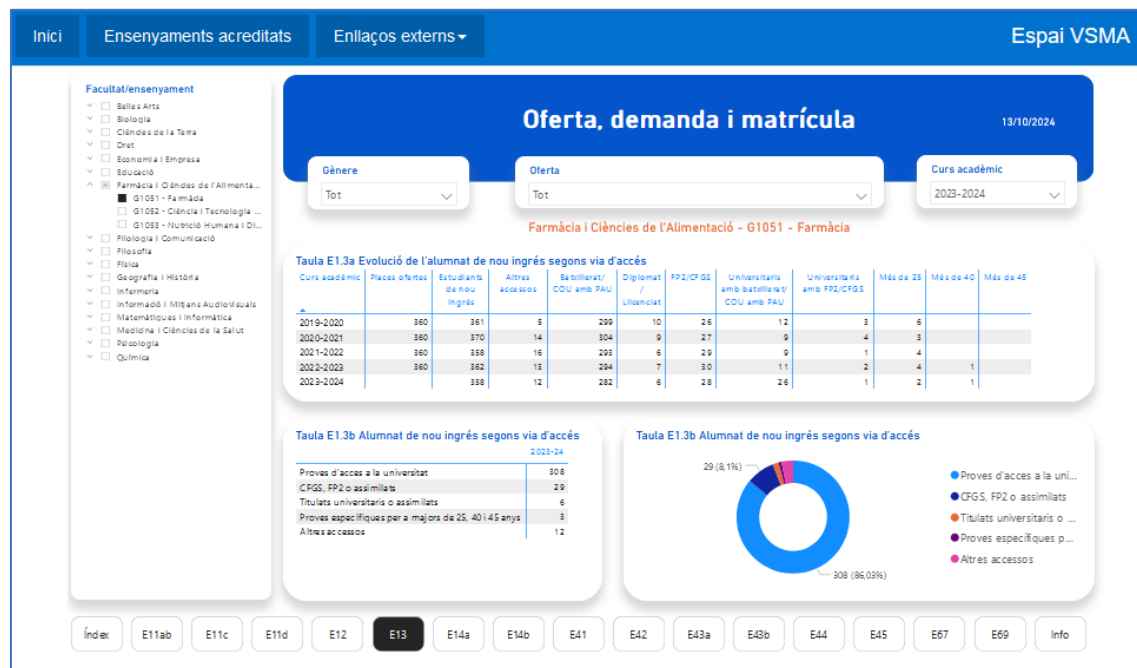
Inici | Ensenyaments acreditats | Enllaços externs | Espai VSMA

Facultat/ensenyament
Belles Arts
Biologia
Ciències de la Terra
Dret
Economia i Empresa
Educació
Farmàcia i Ciències de l'Alimenta...
G1051 - Farmàcia
G1052 - Ciència i Tecnologia ...
G1053 - Nutrició Humana i Di...
Filologia i Comunicació
Filosofia
Física
Geografia i Història
Infermeria
Informació i Mitjans Audiovisuals
Matemàtiques i Informàtica
Medicina i Ciències de la Salut
Psicologia
Química

Oferta, demanda i matrícula
13/10/2024

Gènere
Tot

Oferta
Tot

Curs acadèmic
2023-2024

Farmàcia i Ciències de l'Alimentació - G1051 - Farmàcia

Taula E1.3a Evolució de l'alumnat de nou ingrés segons via d'accés

| Curs acadèmic | Places ofertes | Estudiants de nou ingrés | Altres accessos | Batxillerat/ COU amb PAU | Diplomat / Llicenciat | FP2/CFGS | Universitaris amb batxillerat/ COU amb PAU | Universitaris amb FP2/CFGS | Més de 25 | Més de 40 | Més de 45 |
|---|---|---|---|---|---|---|---|---|---|---|---|
| 2019-2020 | 360 | 361 | 5 | 299 | 10 | 26 | 12 | 3 | 6 | | |
| 2020-2021 | 360 | 370 | 14 | 304 | 9 | 27 | 9 | 4 | 3 | | |
| 2021-2022 | 360 | 358 | 16 | 293 | 6 | 29 | 9 | 1 | 4 | | |
| 2022-2023 | 360 | 362 | 13 | 294 | 7 | 30 | 11 | 2 | 4 | 1 | |
| 2023-2024 | | 358 | 12 | 282 | 6 | 28 | 26 | 1 | 2 | 1 | |

Taula E1.3b Alumnat de nou ingrés segons via d'accés

| | 2023-24 |
|---|---|
| Proves d'accés a la universitat | 308 |
| CFGS, FP2 o assimilats | 29 |
| Titulats universitaris o assimilats | 6 |
| Proves específiques per a majors de 25, 40 i 45 anys | 3 |
| Altres accessos | 12 |

Taula E1.3b Alumnat de nou ingrés segons via d'accés
29 (8,1%)
308 (86,03%)
Proves d'accés a la uni...
CFGS, FP2 o assimilats
Titulats universitaris o ...
Proves específiques p...
Altres accessos

Índex | E11ab | E11c | E11d | E12 | E13 | E14a | E14b | E41 | E42 | E43a | E43b | E44 | E45 | E67 | E69 | Info